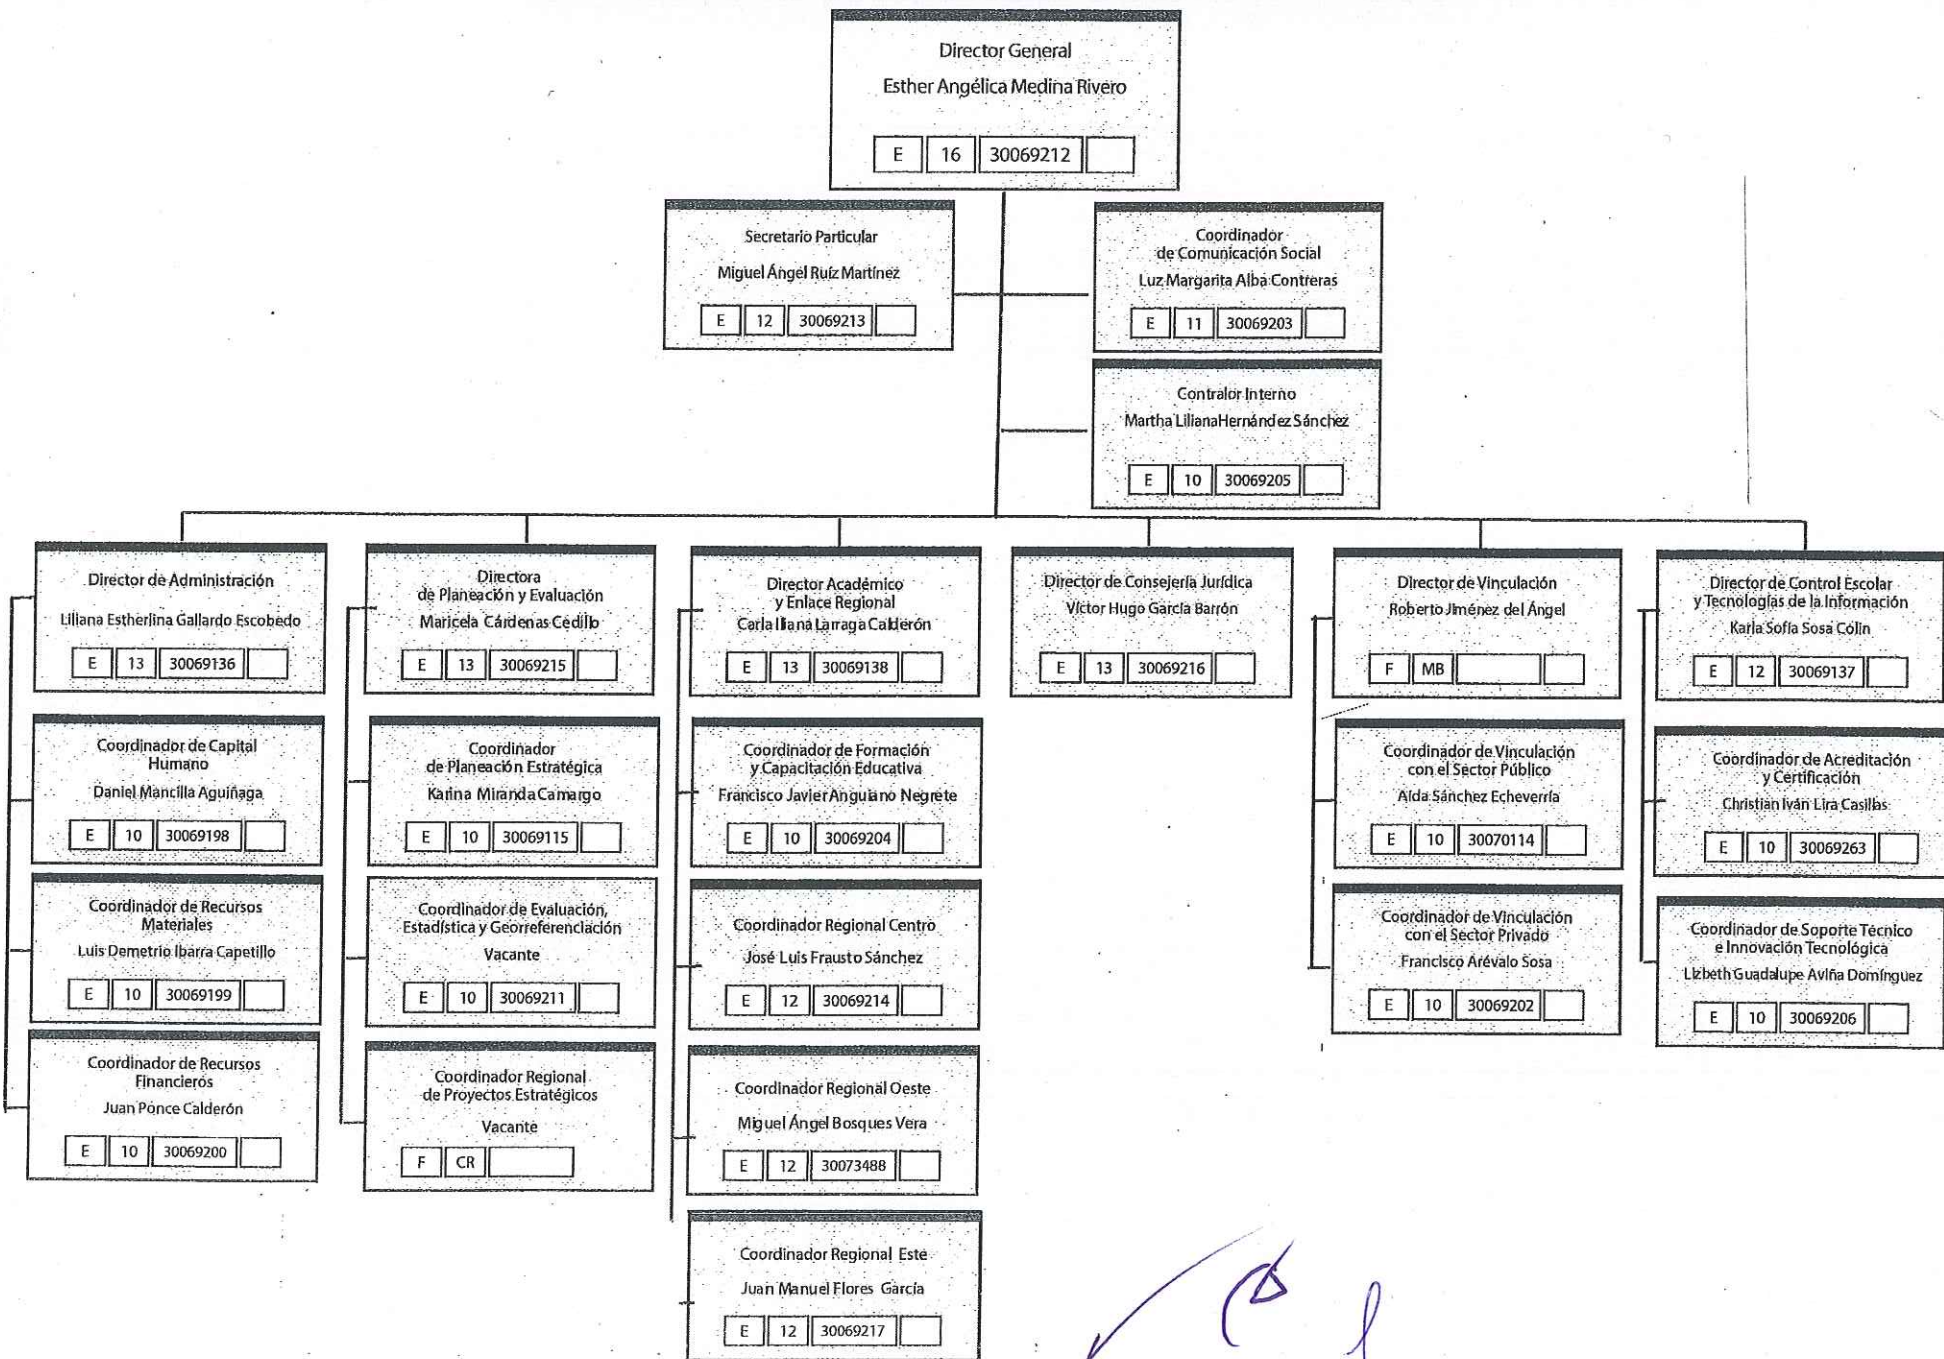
Director General
Esther Angélica Medina Rivero
E 16 30069212

Secretario Particular
Miguel Ángel Ruiz Martínez
E 12 30069213

Coordinador de Comunicación Social
Luz Margarita Alba Contreras
E 11 30069203

Contralor Interno
Martha LilianaHernández Sánchez
E 10 30069205

Director de Administración
Liliana Estherlina Gallardo Escobedo
E 13 30069136

Coordinador de Capital Humano
Daniel Mancilla Aguiñaga
E 10 30069198

Coordinador de Recursos Materiales
Luis Demetrio Ibarra Capetillo
E 10 30069199

Coordinador de Recursos Financieros
Juan Ponce Calderón
E 10 30069200

Directora de Planeación y Evaluación
Maricela Cárdenas Cedillo
E 13 30069215

Coordinador de Planeación Estratégica
Karina Miranda Camargo
E 10 30069115

Coordinador de Evaluación, Estadística y Georreferenciación
Vacante
E 10 30069211

Coordinador Regional de Proyectos Estratégicos
Vacante
F CR

Director Académico y Enlace Regional
Carla Iliana Larraga Calderón
E 13 30069138

Coordinador de Formación y Capacitación Educativa
Francisco Javier Anguiano Negrete
E 10 30069204

Coordinador Regional Centro
José Luis Frausto Sánchez
E 12 30069214

Coordinador Regional Oeste
Miguel Ángel Bosques Vera
E 12 30073488

Coordinador Regional Este
Juan Manuel Flores García
E 12 30069217

Director de Consejería Jurídica
Víctor Hugo García Barrón
E 13 30069216

Director de Vinculación
Roberto Jiménez del Ángel
F MB

Coordinador de Vinculación con el Sector Público
Aida Sánchez Echeverría
E 10 30070114

Coordinador de Vinculación con el Sector Privado
Francisco Arévalo Sosa
E 10 30069202

Director de Control Escolar y Tecnologías de la Información
Karla Sofía Sosa Colín
E 12 30069137

Coordinador de Acreditación y Certificación
Christian Iván Lira Casillas
E 10 30069263

Coordinador de Soporte Técnico e Innovación Tecnológica
Lizbeth Guadalupe Aviña Domínguez
E 10 30069206